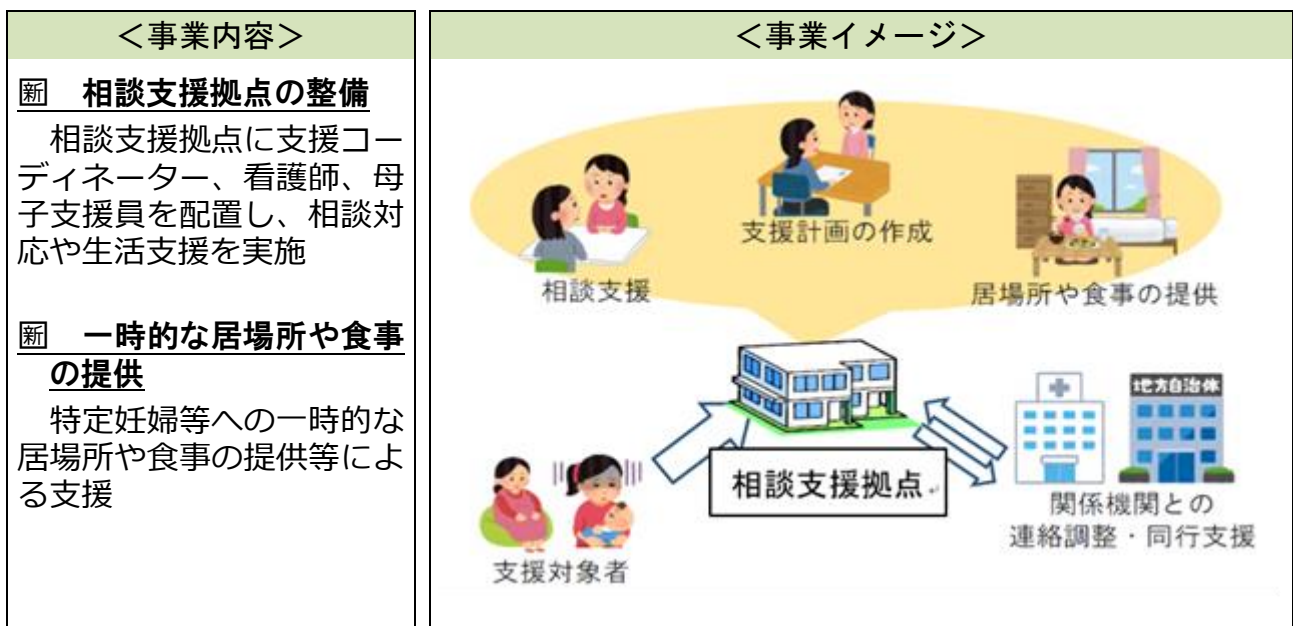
| ＜事業内容＞ | ＜事業イメージ＞ |
|---|---|
| 新　**相談支援拠点の整備**<br>相談支援拠点に支援コーディネーター、看護師、母子支援員を配置し、相談対応や生活支援を実施<br><br>新　**一時的な居場所や食事の提供**<br>特定妊婦等への一時的な居場所や食事の提供等による支援 | 支援計画の作成<br>相談支援<br>居場所や食事の提供<br>地方自治体<br>相談支援拠点<br>関係機関との連絡調整・同行支援<br>支援対象者 |